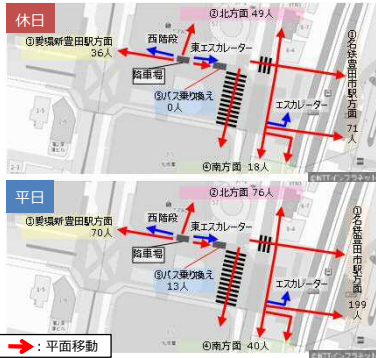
休日

②北方面 49人

③愛環新豊田駅方面 36人

西階段

東エスカレーター

降車場

⑤バス乗り換え 0人

エスカレーター

①名鉄豊田市駅方面 71人

④南方面 18人

©NTTインフラネット

平日

②北方面 76人

③愛環新豊田駅方面 70人

西階段

東エスカレーター

降車場

⑤バス乗り換え 13人

エスカレーター

①名鉄豊田市駅方面 199人

④南方面 40人

©NTTインフラネット

：平面移動